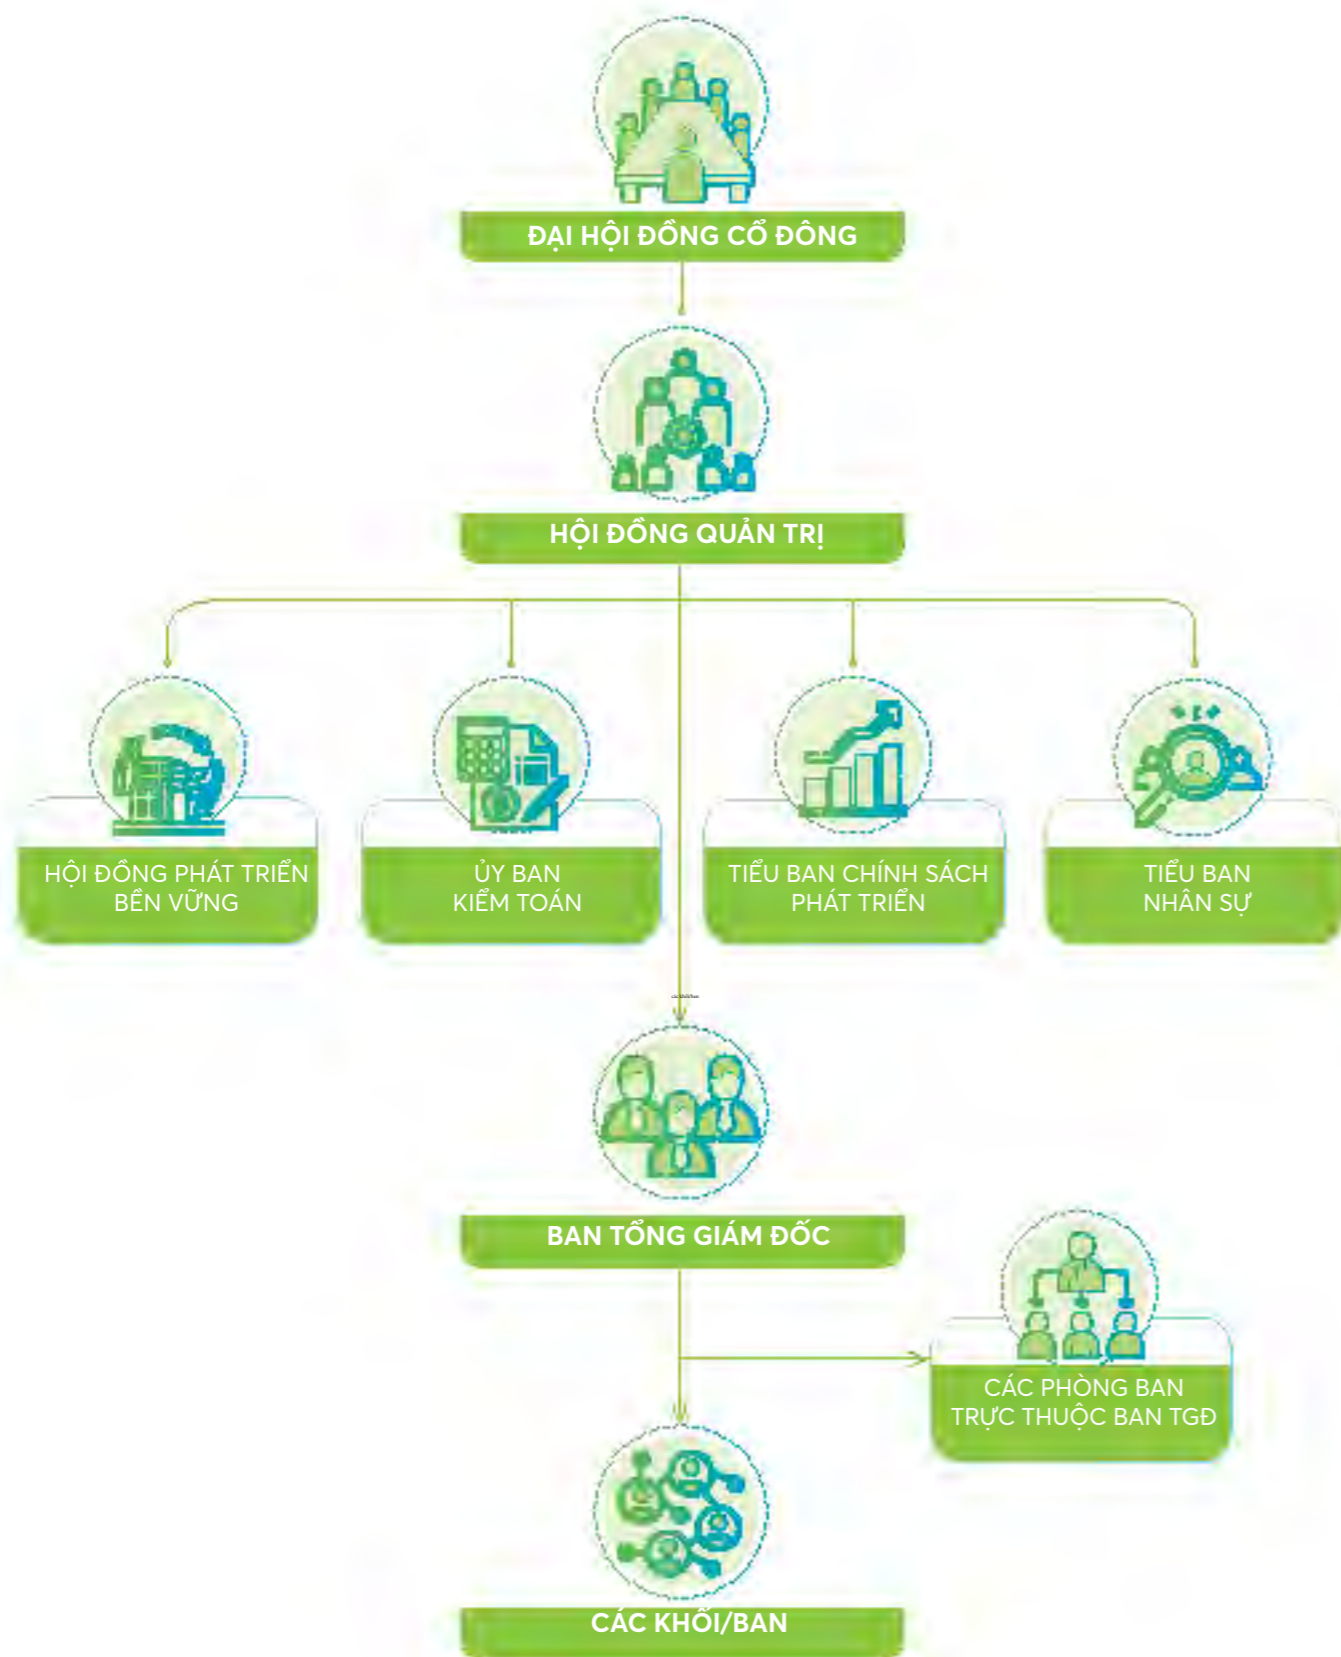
ĐẠI HỘI ĐỒNG CỔ ĐÔNG

HỘI ĐỒNG QUẢN TRỊ

HỘI ĐỒNG PHÁT TRIỂN BỀN VỮNG

ỦY BAN KIỂM TOÁN

TIỂU BAN CHÍNH SÁCH PHÁT TRIỂN

TIỂU BAN NHÂN SỰ

BAN TỔNG GIÁM ĐỐC

CÁC PHÒNG BAN TRỰC THUỘC BAN TGĐ

CÁC KHỐI/BAN